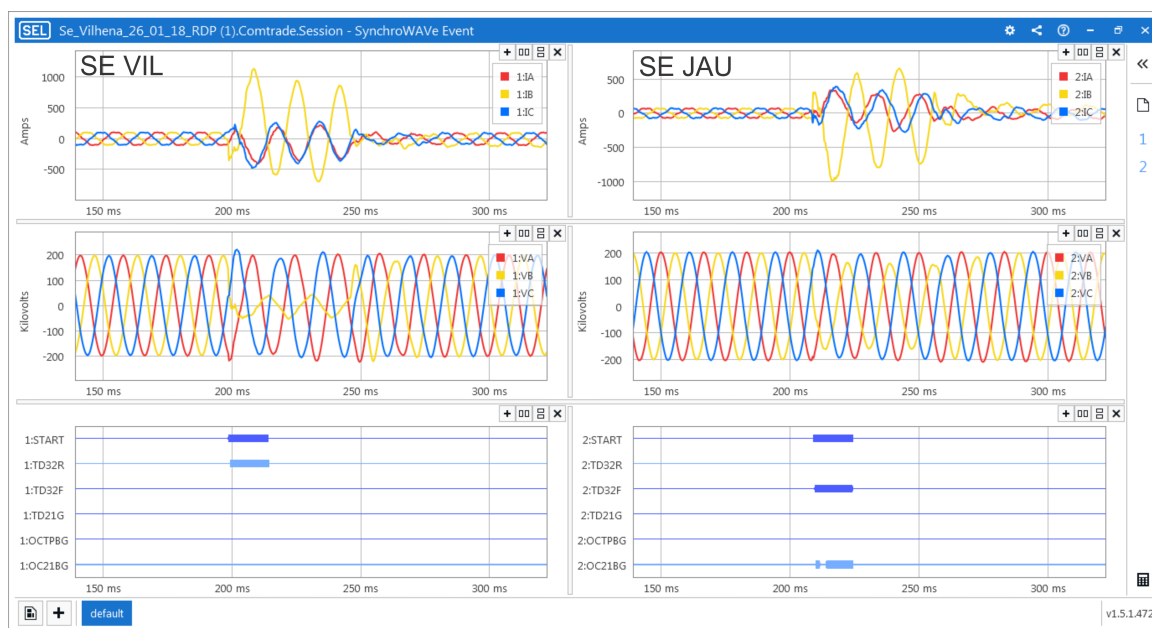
SEL Se_Vilhena_26_01_18_RDP (1).Comtrade.Session - SynchroWAVe Event

SE VIL

1000
500
0
-500
Amps
1:IA
1:IB
1:IC
150 ms
200 ms
250 ms
300 ms

SE JAU

500
0
-500
-1000
Amps
2:IA
2:IB
2:IC
150 ms
200 ms
250 ms
300 ms

200
100
0
-100
-200
Kilovolts
1:VA
1:VB
1:VC
150 ms
200 ms
250 ms
300 ms

200
100
0
-100
-200
Kilovolts
2:VA
2:VB
2:VC
150 ms
200 ms
250 ms
300 ms

1:START
1:TD32R
1:TD32F
1:TD21G
1:OCTPBG
1:OC21BG
150 ms
200 ms
250 ms
300 ms

2:START
2:TD32R
2:TD32F
2:TD21G
2:OCTPBG
2:OC21BG
150 ms
200 ms
250 ms
300 ms

1
2

default

v1.5.1.472